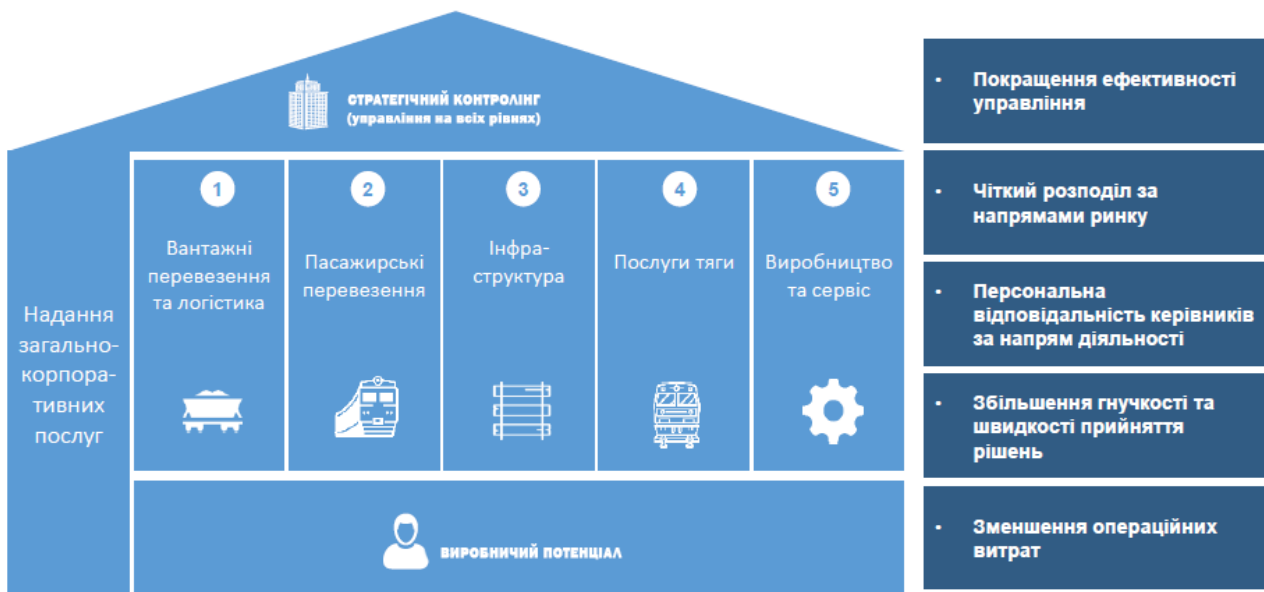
СТРАТЕГІЧНИЙ КОНТРОЛІНГ
(управління на всіх рівнях)

Надання загально-корпора-тивних послуг

1
Вантажні перевезення та логістика

2
Пасажирські перевезення

3
Інфра-структура

4
Послуги тяги

5
Виробництво та сервіс

ВИРОБНИЧИЙ ПОТЕНЦІАЛ

• Покращення ефективності управління

• Чіткий розподіл за напрямами ринку

• Персональна відповідальність керівників за напрям діяльності

• Збільшення гнучкості та швидкості прийняття рішень

• Зменшення операційних витрат